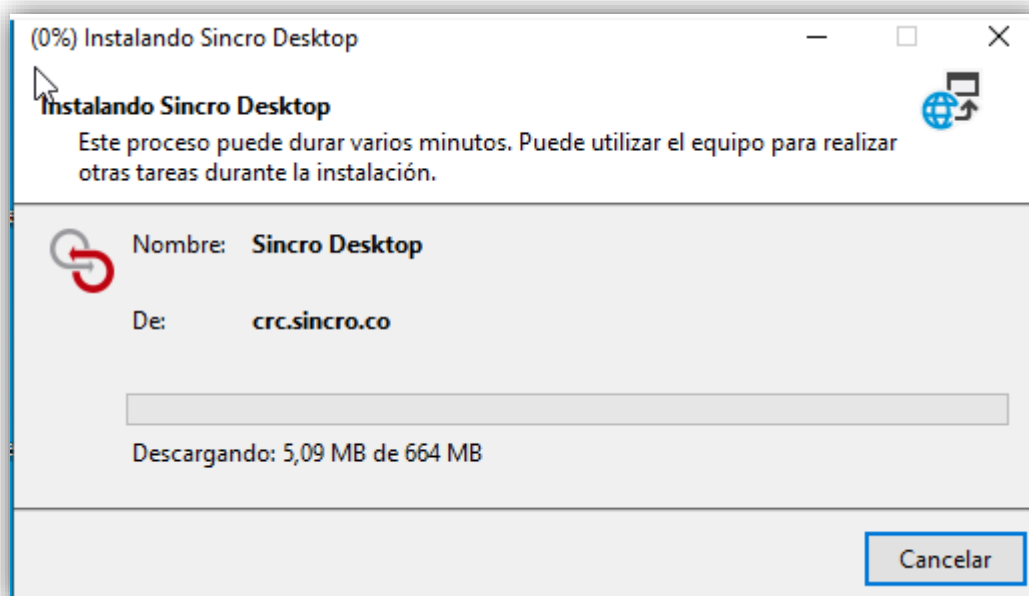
(0%) Instalando Sincro Desktop

Instalando Sincro Desktop

Este proceso puede durar varios minutos. Puede utilizar el equipo para realizar otras tareas durante la instalación.

Nombre: Sincro Desktop

De: crc.sincro.co

Descargando: 5,09 MB de 664 MB

Cancelar